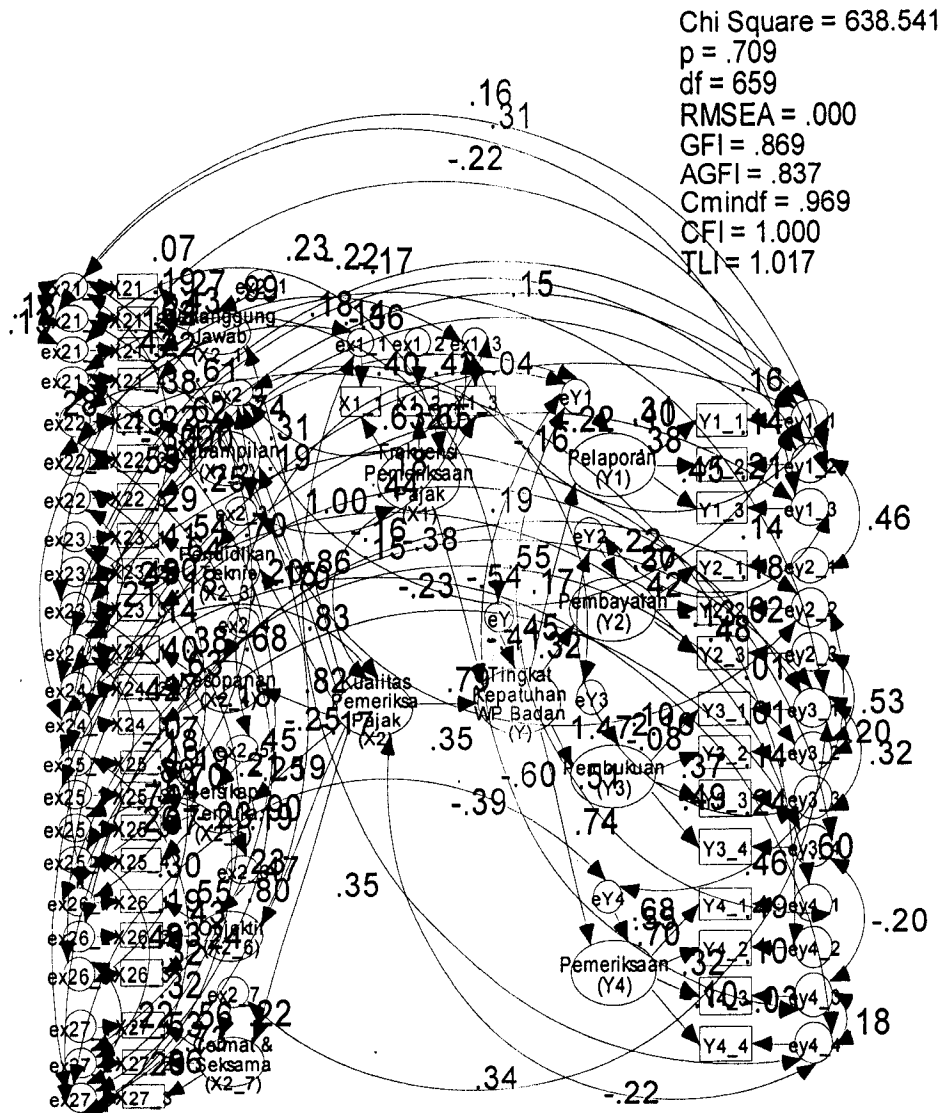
Chi Square = 638.541
p = .709
df = 659
RMSEA = .000
GFI = .869
AGFI = .837
Cmindf = .969
CFI = 1.000
TLI = 1.017

.16
.31
-.22
.07
.23
.22
.17
.15
.18
.46
.04
.16
.40
.41
.14
.46
.19
-.16
.55
.54
.17
1.00
.86
.83
-.23
-.38
-.15
.82
.79
.35
-.45
.32
-.60
.74
-.39
.68
.70
.35
.53
.20
.32
-.20
.18
.34
-.22
.22
.80
.55
.30
.45
-.25
.38
.29
.14
.40
.68
.10
.03
.37
.49
.60

Tanggung Jawab (X2_1)
Ketrampilan (X2_2)
Pendidikan Teknis (X2_3)
Kecakapan (X2_4)
Bersikap Terbuka (X2_5)
Objektif (X2_6)
Cermat & Seksama (X2_7)
Frekuensi Pemeriksaan Pajak (X1)
Kualitas Pemeriksa Pajak (X2)
Tingkat Kepatuhan WP Badan (Y)
Pelaporan (Y1)
Pembayaran (Y2)
Pembukuan (Y3)
Pemeriksaan (Y4)

X1_1 X1_2 X1_3
ex1_1 ex1_2 ex1_3
eY eY1 eY2 eY3 eY4
Y1_1 Y1_2 Y1_3
Y2_1 Y2_2 Y2_3
Y3_1 Y3_2 Y3_3 Y3_4
Y4_1 Y4_2 Y4_3 Y4_4
ey1_1 ey1_2 ey1_3
ey2_1 ey2_2 ey2_3
ey3_1 ey3_2 ey3_3 ey3_4
ey4_1 ey4_2 ey4_3 ey4_4
X21_1 X21_2 X21_3 X21_4
X22_1 X22_2 X22_3
X23_1 X23_2 X23_3
X24_1 X24_2 X24_3
X25_1 X25_2 X25_3
X26_1 X26_2 X26_3
X27_1 X27_2 X27_3
ex21 ex22 ex23 ex24 ex25 ex26 ex27
ex2_1 ex2_2 ex2_3 ex2_4 ex2_5 ex2_6 ex2_7